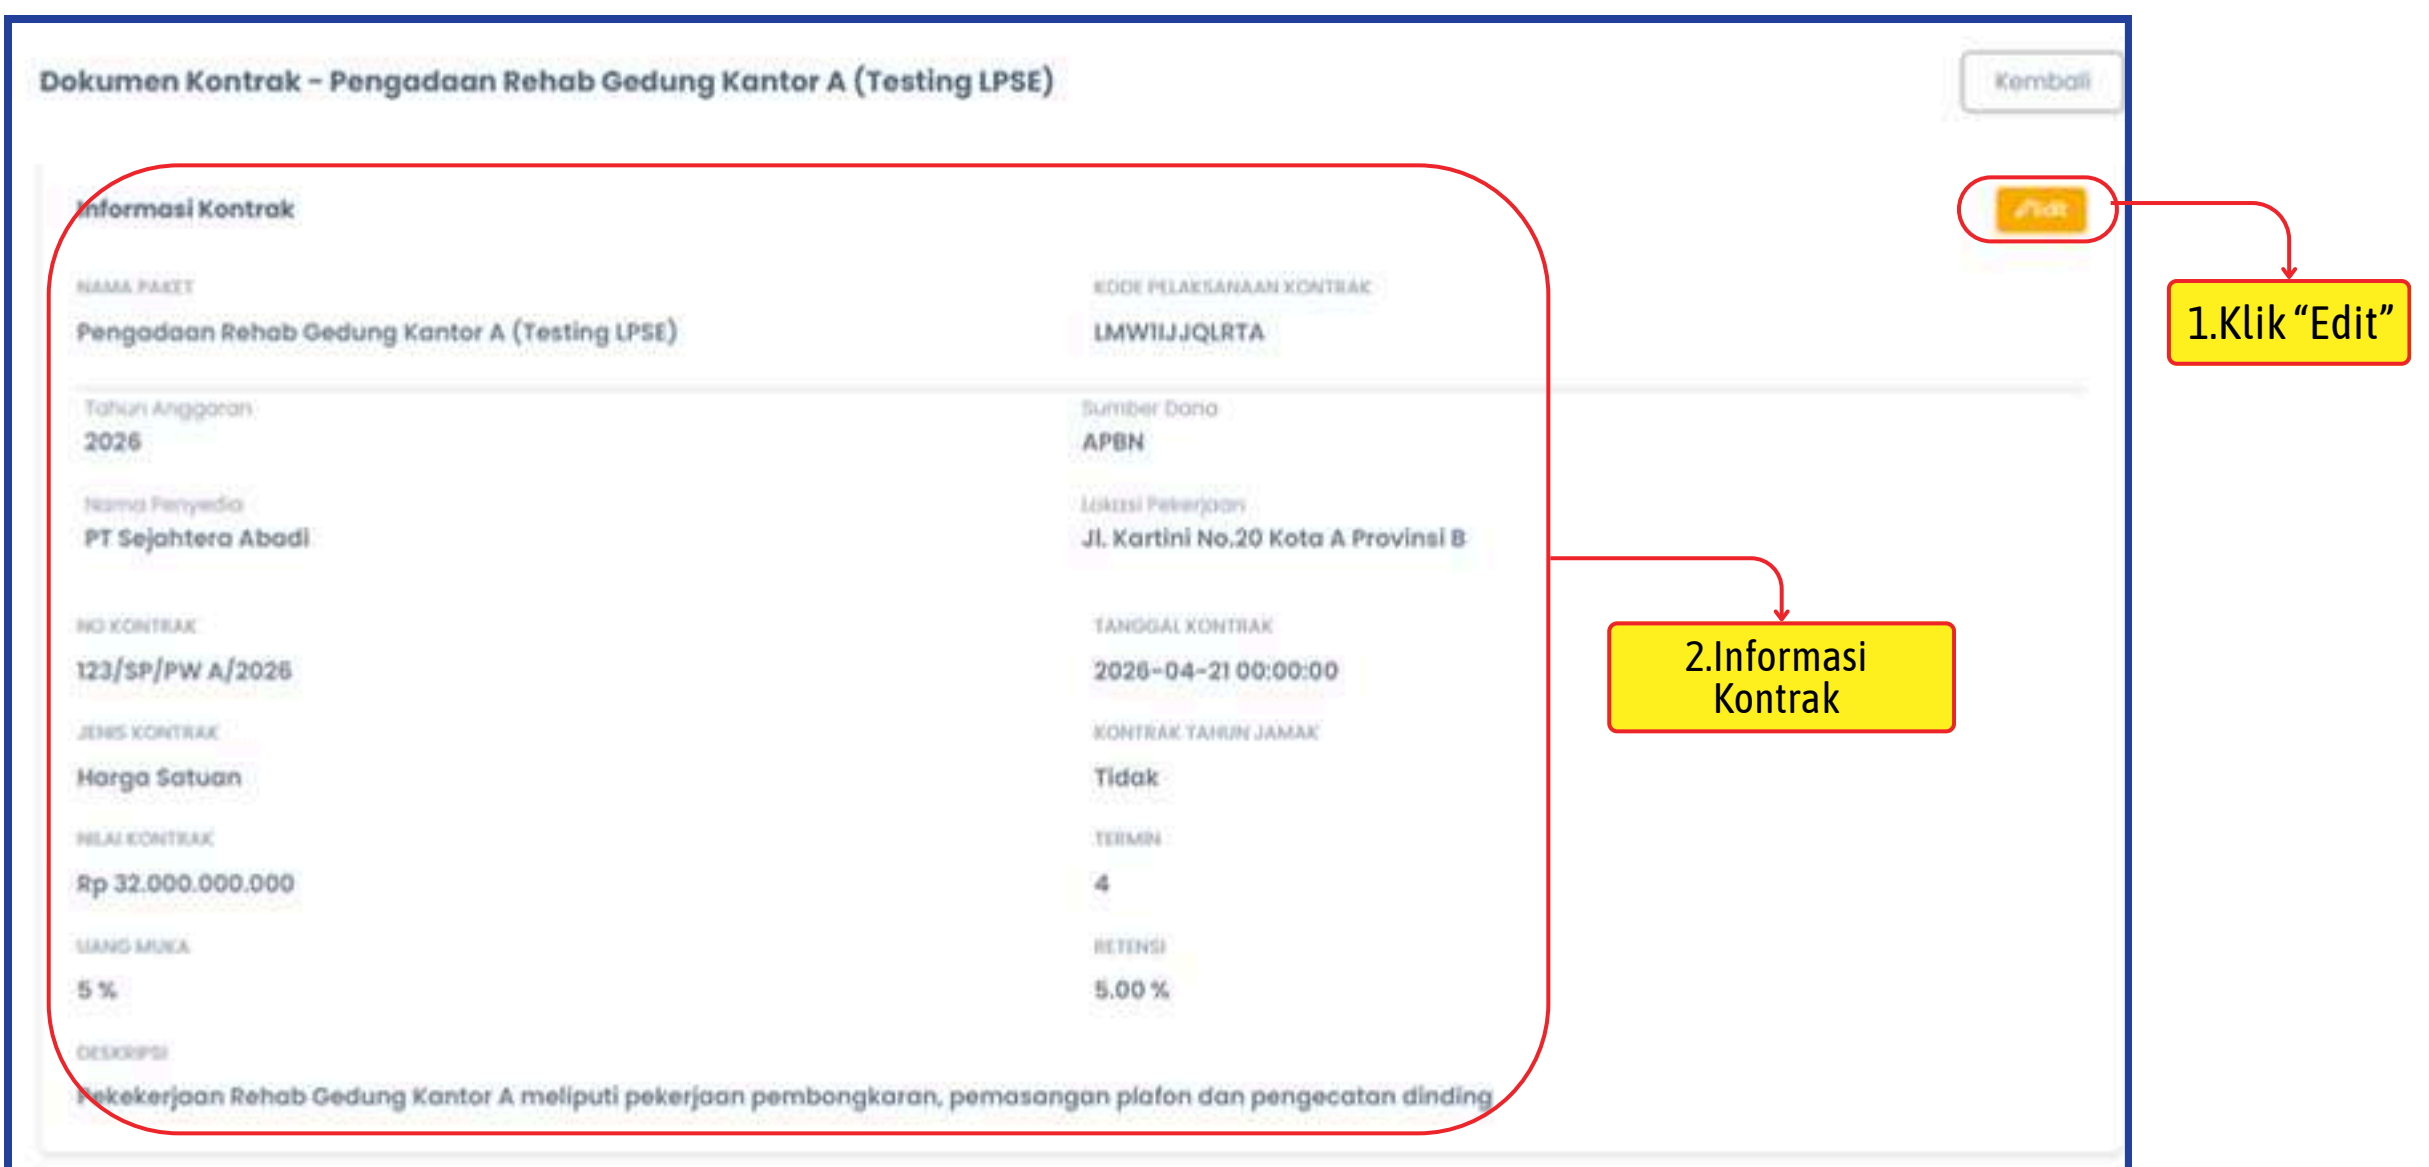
Dokumen Kontrak - Pengadaan Rehab Gedung Kantor A (Testing LPSE)

Kembali

Informasi Kontrak

Edit

1.Klik "Edit"

NAMA PAKET
Pengadaan Rehab Gedung Kantor A (Testing LPSE)

KODE PELAKSANAAN KONTRAK
LMWIIJJQLRTA

Tahun Anggaran
2026

Sumber Dana
APBN

Nama Penyedia
PT Sejahtera Abadi

Lokasi Pekerjaan
Jl. Kartini No.20 Kota A Provinsi B

2.Informasi Kontrak

NO KONTRAK
123/SP/PW A/2026

TANGGAL KONTRAK
2026-04-21 00:00:00

JENIS KONTRAK
Harga Satuan

KONTRAK TAHUN JAMAK
Tidak

NILAI KONTRAK
Rp 32.000.000.000

TERMIN
4

UANG MUKA
5 %

RETENSI
5.00 %

DESKRIPSI
Pekekerjaan Rehab Gedung Kantor A meliputi pekerjaan pembongkaran, pemasangan plafon dan pengecatan dinding